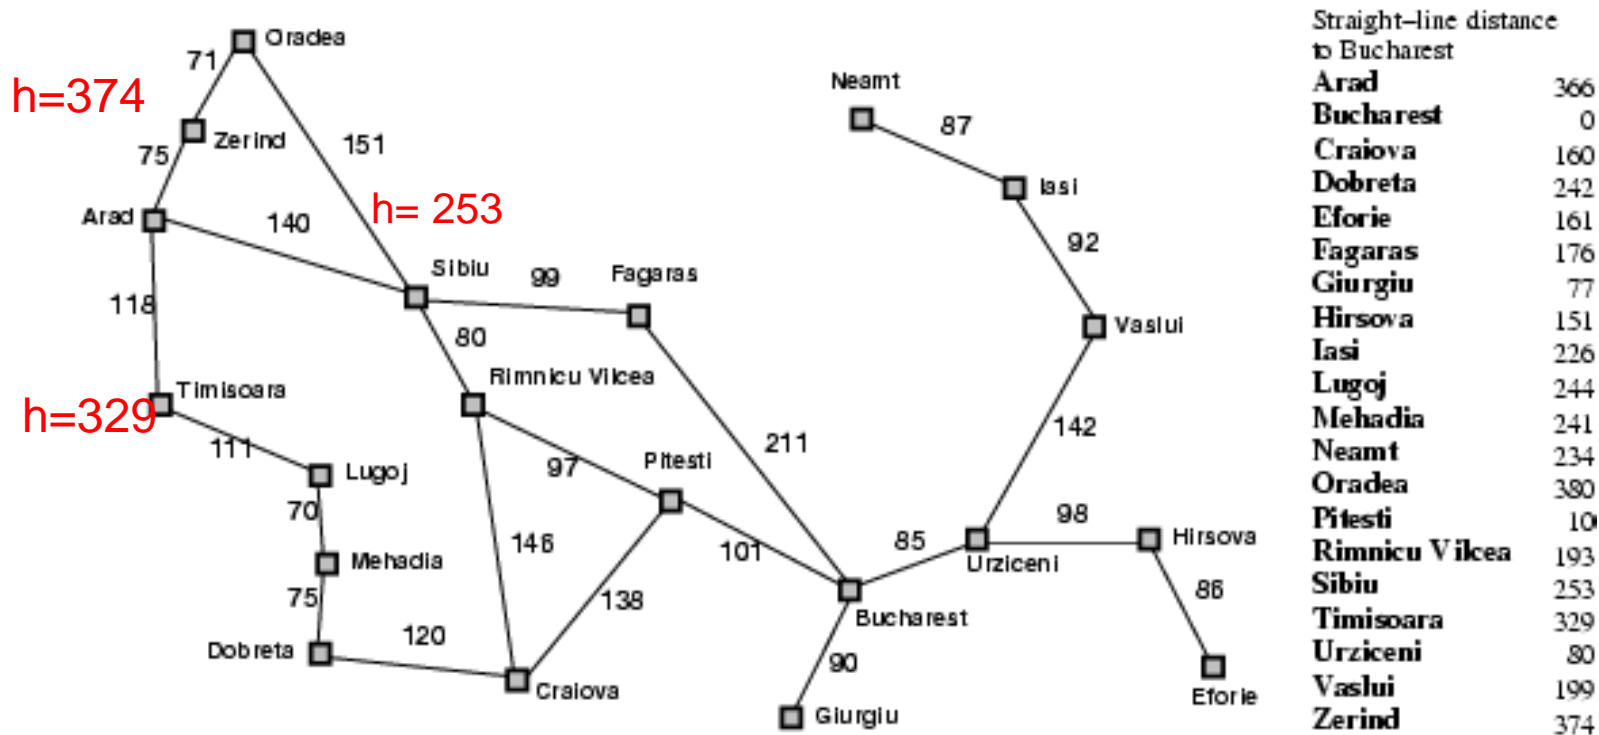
Oradea
71
h=374
Zerind
75
151
Arad
140
h= 253
Sibiu
99
Fagaras
118
80
Rimnicu Vilcea
Timisoara
h=329
111
Lugoj
97
Pitesti
211
70
Mehadia
146
101
85
75
138
Bucharest
120
Dobreta
Craiova
90
Giurgiu
Neamt
87
Iasi
92
Vaslui
142
98
Urziceni
Hirsova
86
Eforie

Straight–line distance to Bucharest

| | |
|---|---|
| Arad | 366 |
| Bucharest | 0 |
| Craiova | 160 |
| Dobreta | 242 |
| Eforie | 161 |
| Fagaras | 176 |
| Giurgiu | 77 |
| Hirsova | 151 |
| Iasi | 226 |
| Lugoj | 244 |
| Mehadia | 241 |
| Neamt | 234 |
| Oradea | 380 |
| Pitesti | 10 |
| Rimnicu Vilcea | 193 |
| Sibiu | 253 |
| Timisoara | 329 |
| Urziceni | 80 |
| Vaslui | 199 |
| Zerind | 374 |